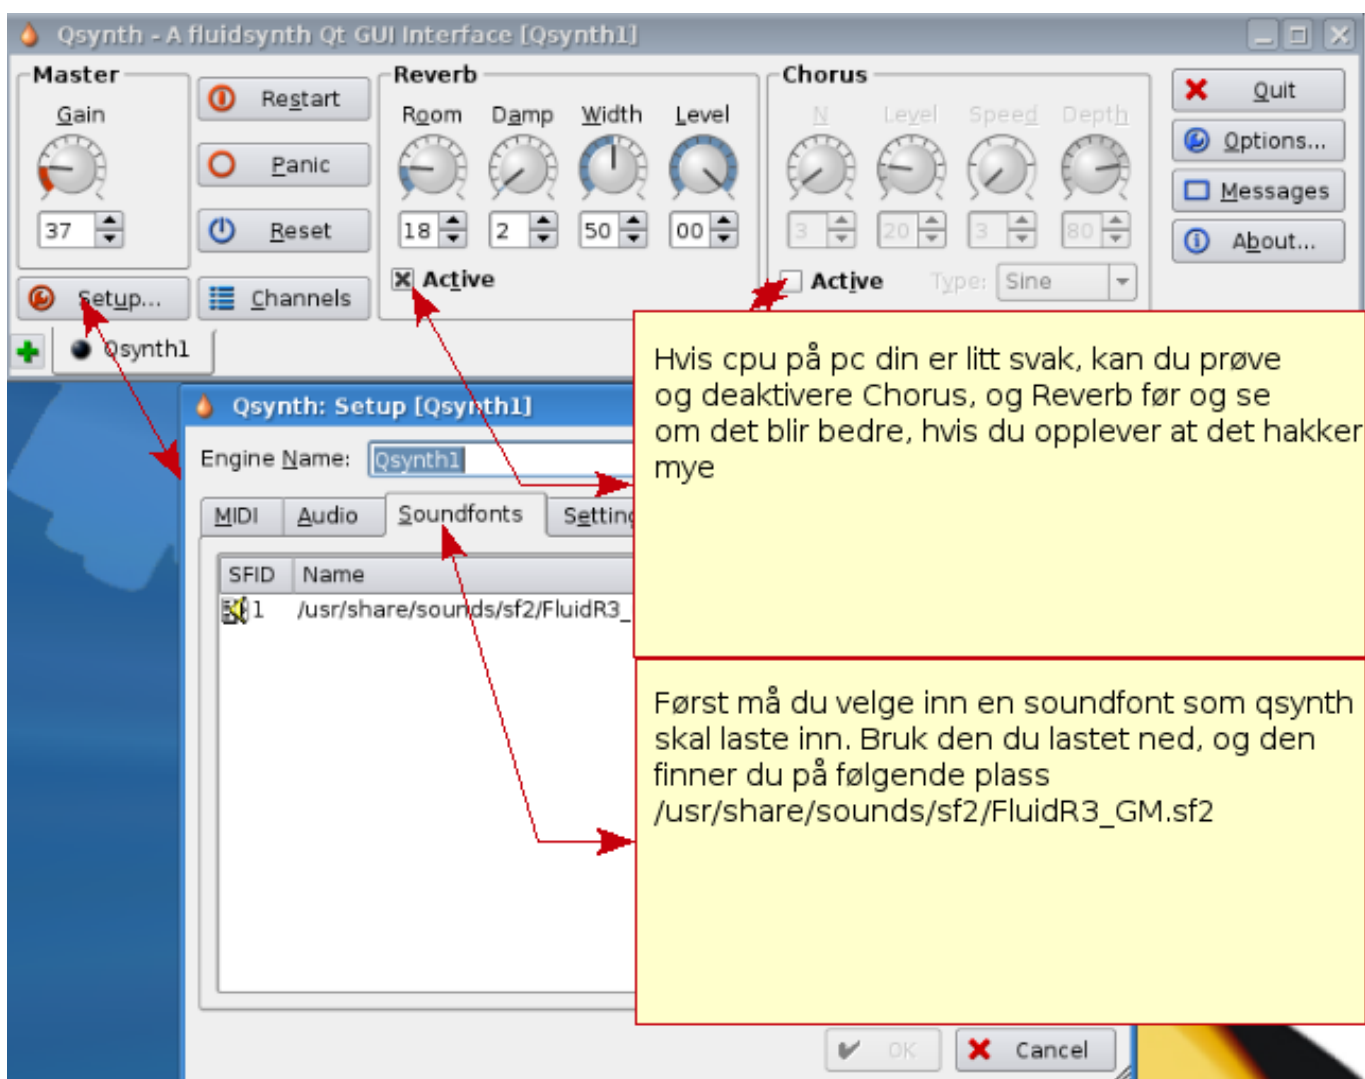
Qsynth - A fluidsynth Qt GUI Interface [Qsynth1]

Master
Gain
37

Restart
Panic
Reset

Reverb
Room Damp Width Level
18 2 50 00
Active

Chorus
N Level Speed Depth
3 20 3 80
Active Type: Sine

Quit
Options...
Messages
About...

Setup...
Channels

Qsynth1

Qsynth: Setup [Qsynth1]
Engine Name: Qsynth1
MIDI Audio Soundfonts Settings
SFID Name
1 /usr/share/sounds/sf2/FluidR3_

OK Cancel

Hvis cpu på pc din er litt svak, kan du prøve og deaktivere Chorus, og Reverb før og se om det blir bedre, hvis du opplever at det hakker mye

Først må du velge inn en soundfont som qsynth skal laste inn. Bruk den du lastet ned, og den finner du på følgende plass /usr/share/sounds/sf2/FluidR3_GM.sf2